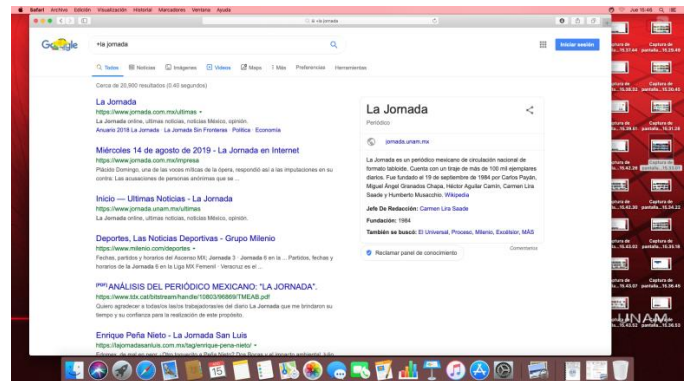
Safari Archivo Edición Visualización Historial Marcadores Ventana Ayuda
Jue 16:48

la jornada

Google

+la jornada

Iniciar sesión

Todos Noticias Imágenes Videos Maps Más Preferencias Herramientas

Cerca de 26,900 resultados (0.45 segundos)

La Jornada
https://www.jornada.com.mx/ultimas
La Jornada online, ultimas noticias, noticias México, opinión.
Anuario 2018 La Jornada · La Jornada Sin Fronteras · Política · Economía

Miércoles 14 de agosto de 2019 - La Jornada en Internet
https://www.jornada.com.mx/impresa
Plácido Domingo, una de las voces míticas de la ópera, respondió así a las imputaciones en su contra. Las acusaciones de personas anónimas que se ...

Inicio — Ultimas Noticias - La Jornada
https://www.jornada.unam.mx/ultimas
La Jornada online, ultimas noticias, noticias México, opinión.

Deportes, Las Noticias Deportivas - Grupo Milenio
https://www.milenio.com/deportes
Fechas, partidos y horarios del Ascenso MX; Jornada 3 · Jornada 6 en la ... Partidos, fechas y horarios de la Jornada 6 en la Liga MX Femenil · Veracruz es el ...

[PDF] ANÁLISIS DEL PERIÓDICO MEXICANO: "LA JORNADA".
https://www.tdx.cat/bitstream/handle/10803/96869/TMEAB.pdf
Quiero agradecer a todas/os las/os trabajadoras/es del diario La Jornada que me brindaron su tiempo y su confianza para la realización de este propósito.

Enrique Peña Nieto - La Jornada San Luis
https://lajornadasanluis.com.mx/tag/enrique-pena-nieto/
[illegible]

La Jornada
Periódico

jornada.unam.mx

La Jornada es un periódico mexicano de circulación nacional de formato tabloide. Cuenta con un tiraje de más de 100 mil ejemplares diarios. Fue fundado el 19 de septiembre de 1984 por Carlos Payán, Miguel Ángel Granados Chapa, Héctor Aguilar Camín, Carmen Lira Saade y Humberto Musacchio. Wikipedia

Jefe De Redacción: Carmen Lira Saade

Fundación: 1984

También se buscó: El Universal, Proceso, Milenio, Excélsior, MAS

Comentarios

Reclamar panel de conocimiento

Captura de pantalla ... Captura de pantalla ...
UNAM